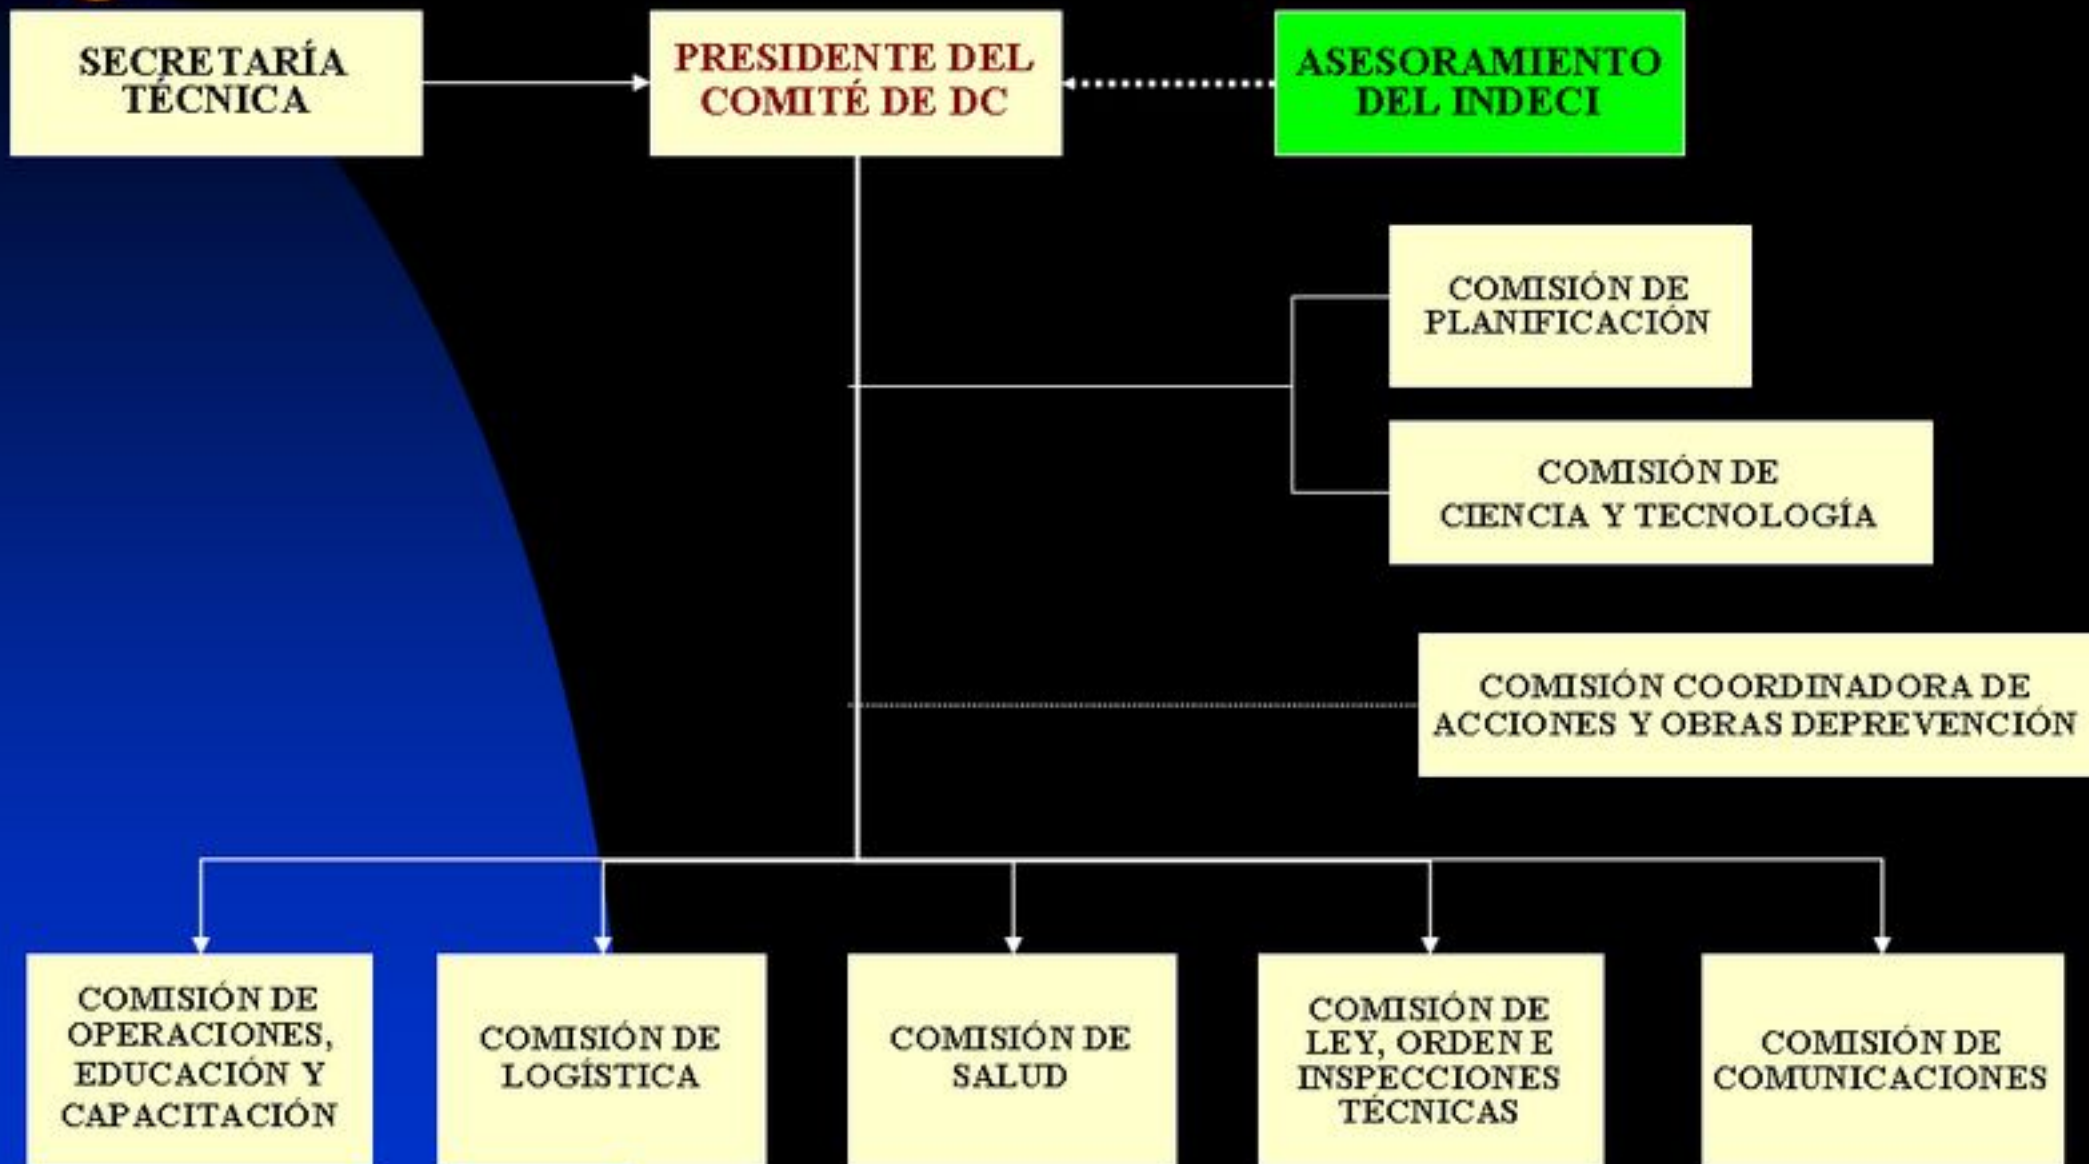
SECRETARÍA TÉCNICA

PRESIDENTE DEL COMITÉ DE DC

ASESORAMIENTO DEL INDECI

COMISIÓN DE PLANIFICACIÓN

COMISIÓN DE CIENCIA Y TECNOLOGÍA

COMISIÓN COORDINADORA DE ACCIONES Y OBRAS DEPREVENCIÓN

COMISIÓN DE OPERACIONES, EDUCACIÓN Y CAPACITACIÓN

COMISIÓN DE LOGÍSTICA

COMISIÓN DE SALUD

COMISIÓN DE LEY, ORDEN E INSPECCIONES TÉCNICAS

COMISIÓN DE COMUNICACIONES